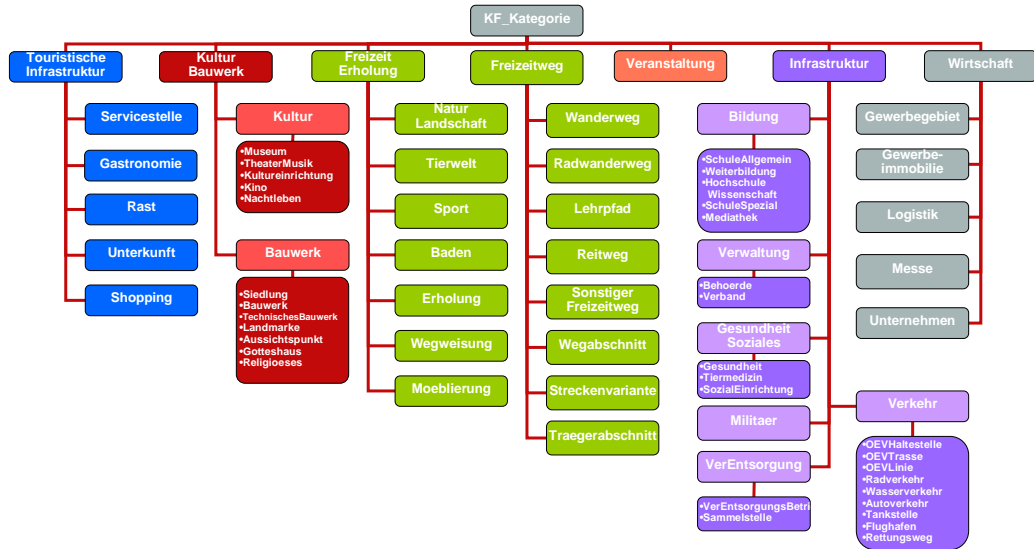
KF_Kategorie

Touristische Infrastruktur
Servicestelle
Gastronomie
Rast
Unterkunft
Shopping

Kultur Bauwerk
Kultur
•Museum
•TheaterMusik
•Kultureinrichtung
•Kino
•Nachtleben
Bauwerk
•Siedlung
•Bauwerk
•TechnischesBauwerk
•Landmarke
•Aussichtspunkt
•Gotteshaus
•Religioeses

Freizeit Erholung
Natur Landschaft
Tierwelt
Sport
Baden
Erholung
Wegweisung
Moeblierung

Freizeitweg
Wanderweg
Radwanderweg
Lehrpfad
Reitweg
Sonstiger Freizeitweg
Wegabschnitt
Streckenvariante
Traegerabschnitt

Veranstaltung

Infrastruktur
Bildung
•SchuleAllgemein
•Weiterbildung
•Hochschule Wissenschaft
•SchuleSpezial
•Mediathek
Verwaltung
•Behoerde
•Verband
Gesundheit Soziales
•Gesundheit
•Tiermedizin
•SozialEinrichtung
Militaer
VerEntsorgung
•VerEntsorgungsBetri
•Sammelstelle
Verkehr
•OEVHaltestelle
•OEVTrasse
•OEVLinie
•Radverkehr
•Wasserverkehr
•Autoverkehr
•Tankstelle
•Flughafen
•Rettungsweg

Wirtschaft
Gewerbegebiet
Gewerbeimmobilie
Logistik
Messe
Unternehmen